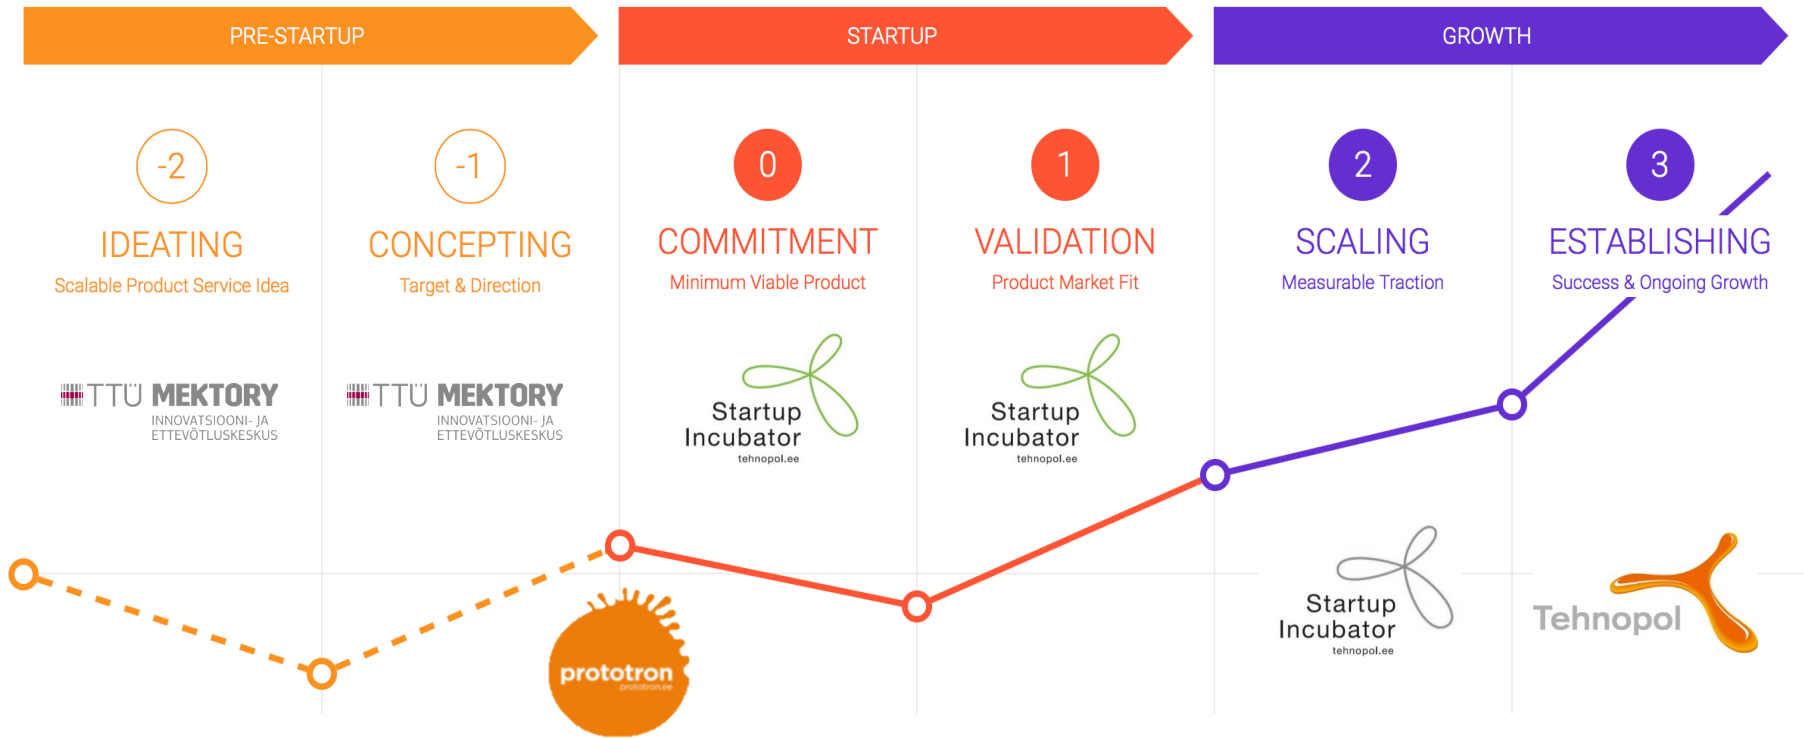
PRE-STARTUP

STARTUP

GROWTH

-2
IDEATING
Scalable Product Service Idea

-1
CONCEPTING
Target & Direction

0
COMMITMENT
Minimum Viable Product

1
VALIDATION
Product Market Fit

2
SCALING
Measurable Traction

3
ESTABLISHING
Success & Ongoing Growth

TTÜ MEKTORY
INNOVATSIOONI- JA ETTEVÕTLUSKESKUS

TTÜ MEKTORY
INNOVATSIOONI- JA ETTEVÕTLUSKESKUS

Startup Incubator
tehnopol.ee

Startup Incubator
tehnopol.ee

prototron
prototron.ee

Startup Incubator
tehnopol.ee

Tehnopol